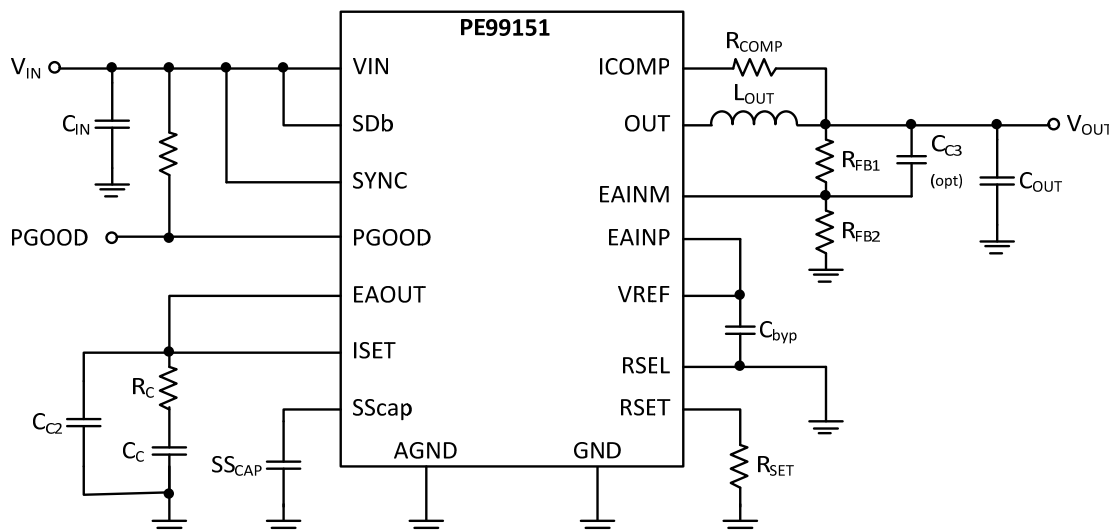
PE99151

$V_{IN}$

$C_{IN}$

PGOOD

VIN

SDb

SYNC

PGOOD

EAOUT

ISET

SScap

AGND

GND

ICOMP

OUT

EAINM

EAINP

VREF

RSEL

RSET

$R_{COMP}$

$L_{OUT}$

$R_{FB1}$

$R_{FB2}$

$C_{C3}$

(opt)

$C_{OUT}$

$V_{OUT}$

$C_{byp}$

$R_{SET}$

$C_{C2}$

$R_C$

$C_C$

$SS_{CAP}$